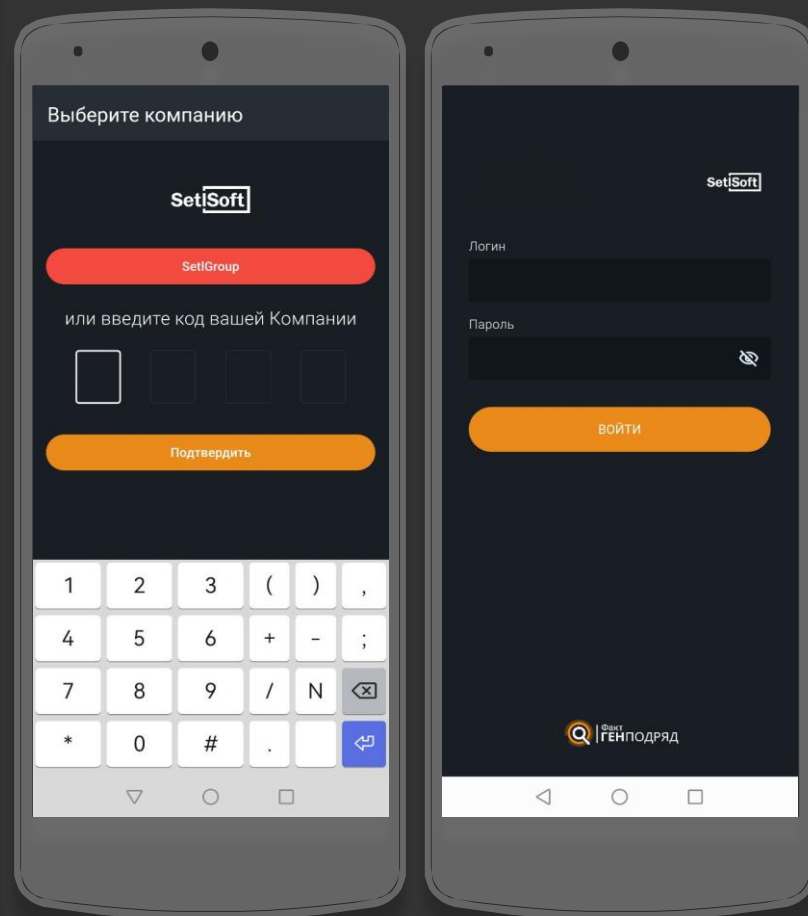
Выберите компанию

SetlSoft

SetlGroup

или введите код вашей Компании

Подтвердить

| 1 | 2 | 3 | ( | ) | , |
|---|---|---|---|---|---|
| 4 | 5 | 6 | + | - | ; |
| 7 | 8 | 9 | / | N | |
| * | 0 | # | . | | |

SetlSoft

Логин

Пароль

ВОЙТИ

Факт ГЕНПОДРЯД